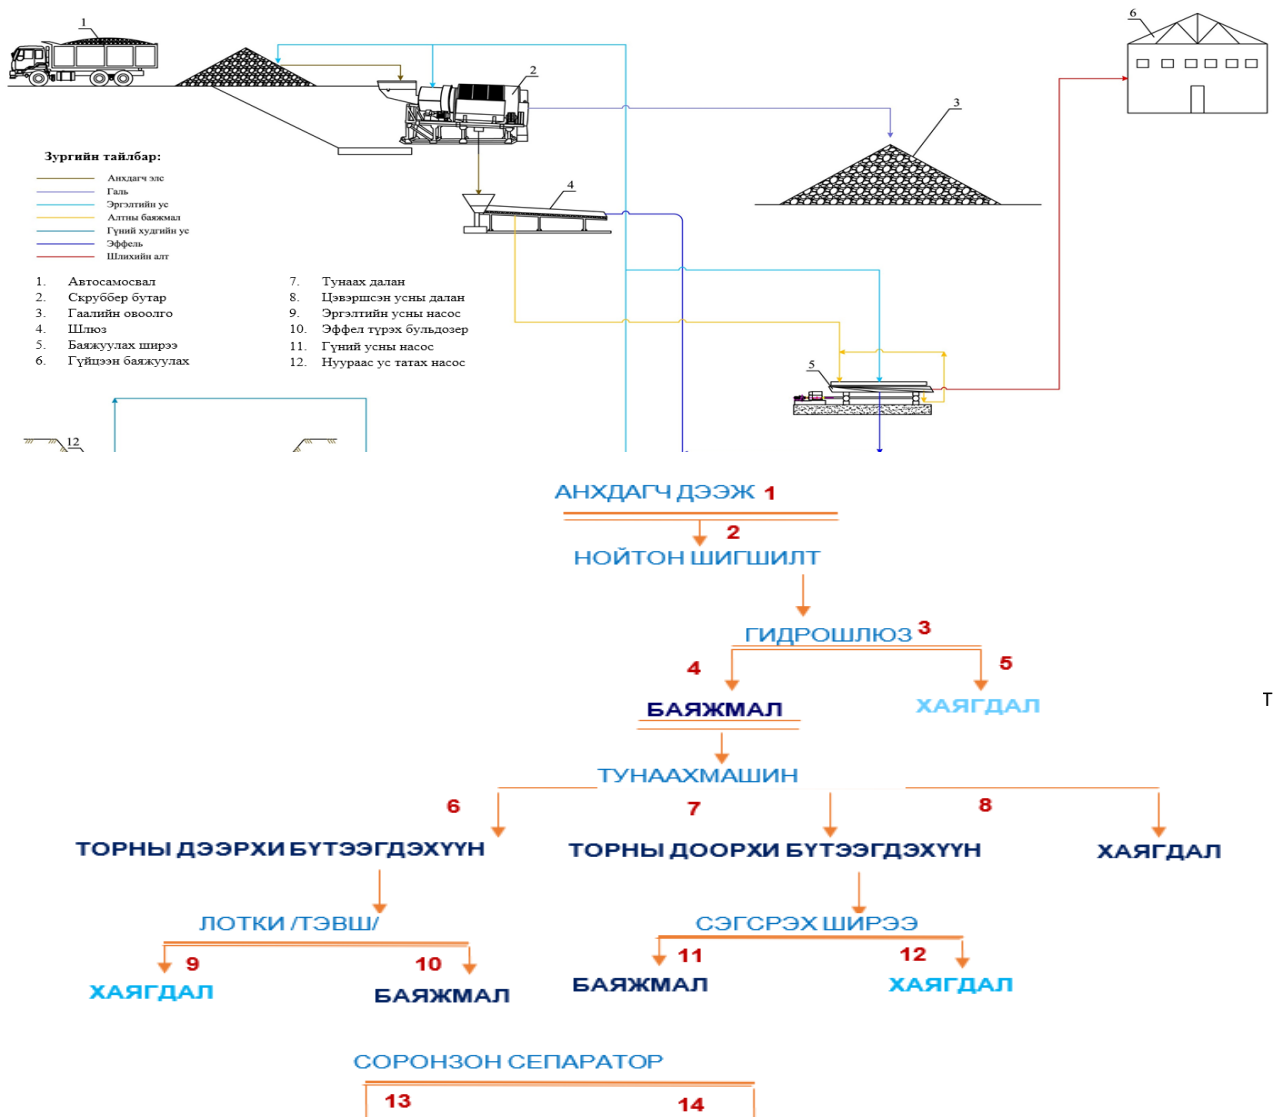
1

6

2

3

4

Зургийн тайлбар:

Анхдагч элс
Галь
Эргэлтийн ус
Алтны баяжмал
Гүний худгийн ус
Эффель
Шлихийн алт

1. Автосамосвал
2. Скруббер бутар
3. Гаалийн овоолго
4. Шлюз
5. Баяжуулах ширээ
6. Гүйцээн баяжуулах

7. Тунаах далан
8. Цэвэршсэн усны далан
9. Эргэлтийн усны насос
10. Эффел түрэх бульдозер
11. Гүний усны насос
12. Нуураас ус татах насос

5

12

АНХДАГЧ ДЭЭЖ 1

2

НОЙТОН ШИГШИЛТ

ГИДРОШЛЮЗ 3

4

5

БАЯЖМАЛ

ХАЯГДАЛ

Т

ТУНААХМАШИН

6

7

8

ТОРНЫ ДЭЭРХИ БҮТЭЭГДЭХҮҮН

ТОРНЫ ДООРХИ БҮТЭЭГДЭХҮҮН

ХАЯГДАЛ

ЛОТКИ /ТЭВШ/

СЭГСРЭХ ШИРЭЭ

9

10

11

12

ХАЯГДАЛ

БАЯЖМАЛ

БАЯЖМАЛ

ХАЯГДАЛ

СОРОНЗОН СЕПАРАТОР

13

14